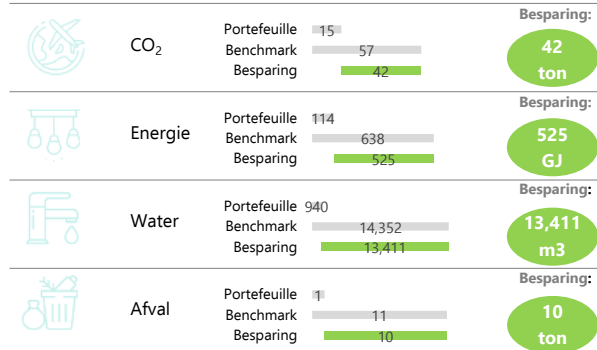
$CO_2$

Portefeuille 15
Benchmark 57
Besparing 42

Besparing:
42 ton

Energie

Portefeuille 114
Benchmark 638
Besparing 525

Besparing:
525 GJ

Water

Portefeuille 940
Benchmark 14,352
Besparing 13,411

Besparing:
13,411 m3

Afval

Portefeuille 1
Benchmark 11
Besparing 10

Besparing:
10 ton